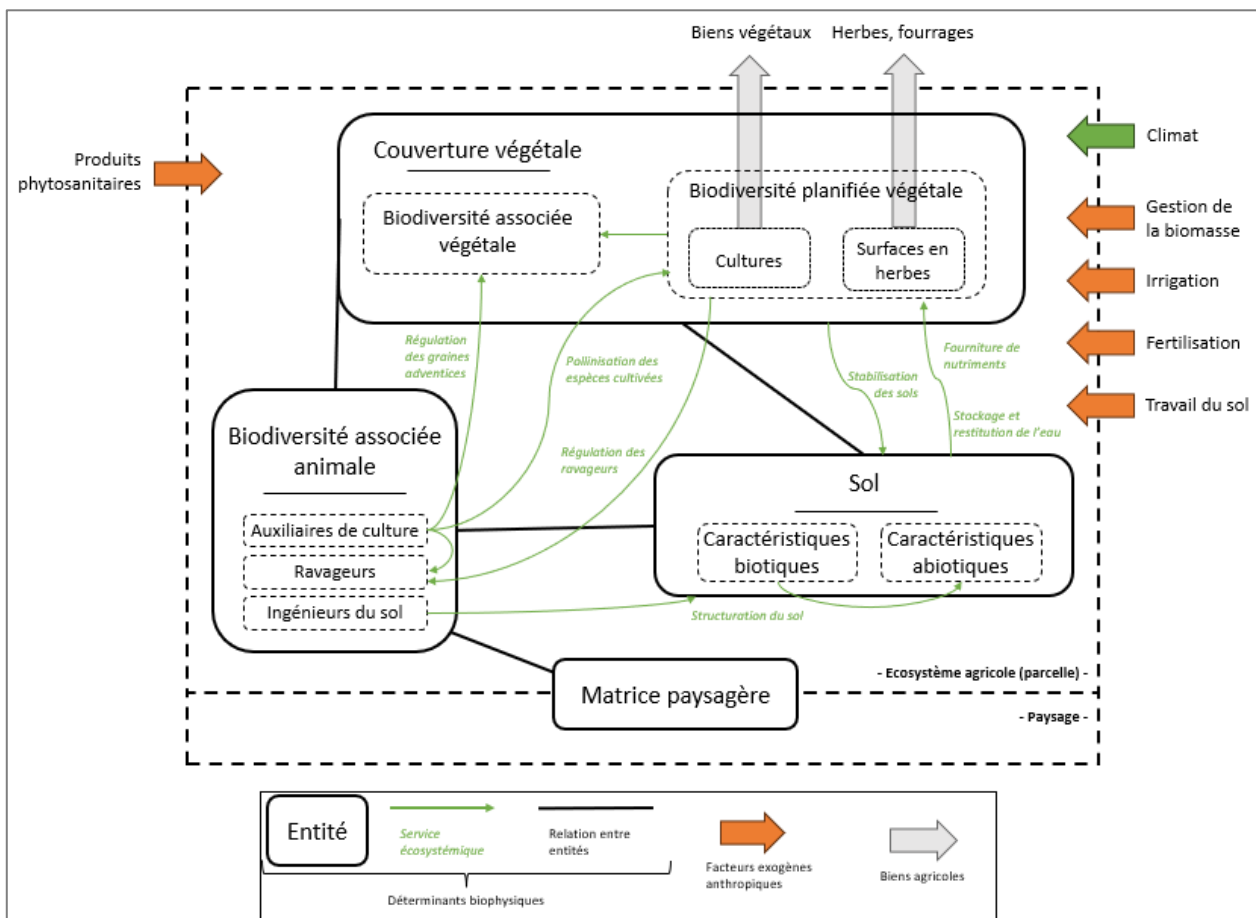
Biens végétaux

Herbes, fourrages

Produits phytosanitaires

Climat

Gestion de la biomasse

Irrigation

Fertilisation

Travail du sol

Couverture végétale

Biodiversité associée végétale

Biodiversité planifiée végétale

Cultures

Surfaces en herbes

Régulation des graines adventices

Pollinisation des espèces cultivées

Régulation des ravageurs

Stabilisation des sols

Fourniture de nutriments

Stockage et restitution de l'eau

Biodiversité associée animale

Auxiliaires de culture

Ravageurs

Ingénieurs du sol

Sol

Caractéristiques biotiques

Caractéristiques abiotiques

Structuration du sol

- Ecosystème agricole (parcelle) -

Matrice paysagère

- Paysage -

Entité

Service écosystémique

Relation entre entités

Déterminants biophysiques

Facteurs exogènes anthropiques

Biens agricoles